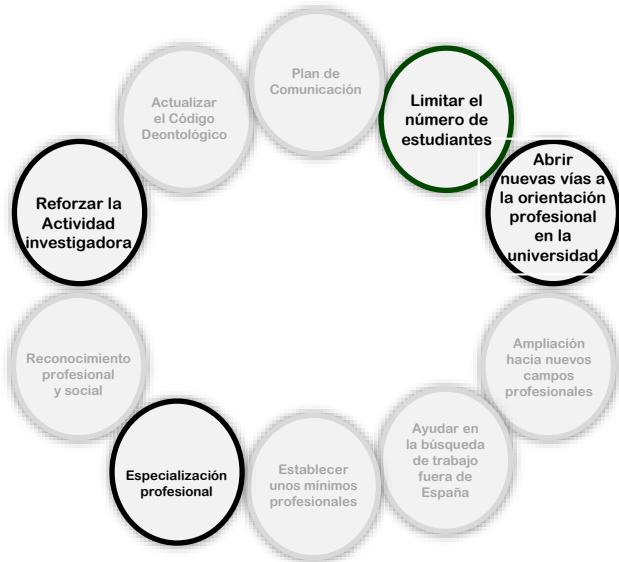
Plan de Comunicación

Limitar el número de estudiantes

Abrir nuevas vías a la orientación profesional en la universidad

Ampliación hacia nuevos campos profesionales

Ayudar en la búsqueda de trabajo fuera de España

Establecer unos mínimos profesionales

Especialización profesional

Reconocimiento profesional y social

Reforzar la Actividad investigadora

Actualizar el Código Deontológico